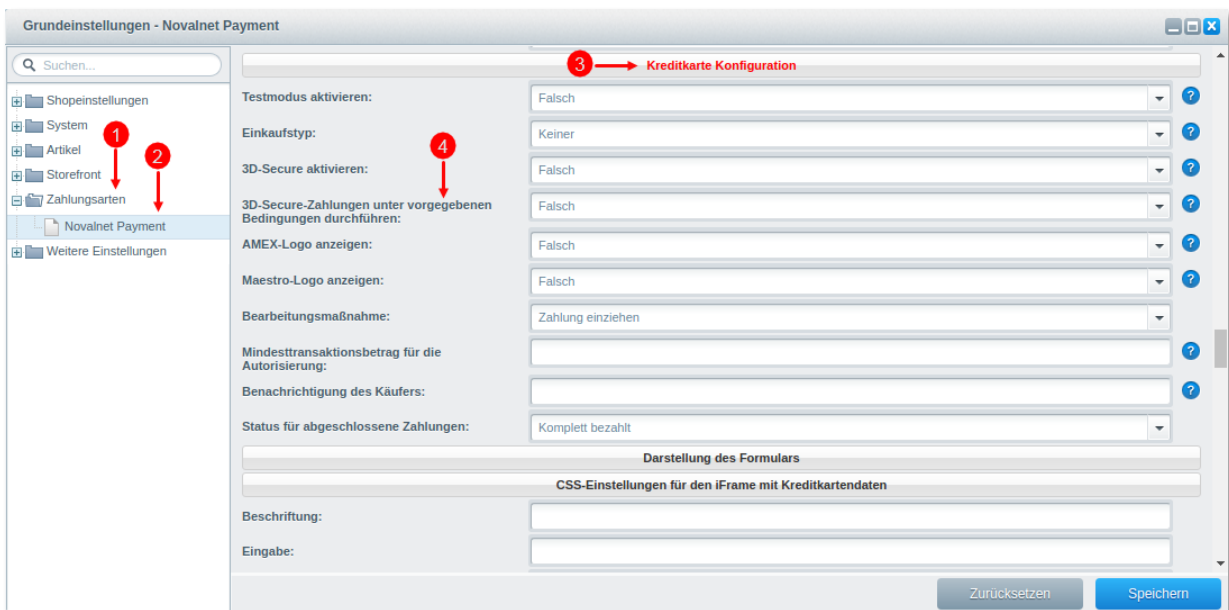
Grundeinstellungen - Novalnet Payment

Suchen...

Shopeinstellungen
System
Artikel
Storefront
Zahlungsarten
Novalnet Payment
Weitere Einstellungen

1
2
3
4

Kreditkarte Konfiguration

| | |
|---|---|
| Testmodus aktivieren: | Falsch |
| Einkaufstyp: | Keiner |
| 3D-Secure aktivieren: | Falsch |
| 3D-Secure-Zahlungen unter vorgegebenen Bedingungen durchführen: | Falsch |
| AMEX-Logo anzeigen: | Falsch |
| Maestro-Logo anzeigen: | Falsch |
| Bearbeitungsmaßnahme: | Zahlung einziehen |
| Mindesttransaktionsbetrag für die Autorisierung: | |
| Benachrichtigung des Käufers: | |
| Status für abgeschlossene Zahlungen: | Komplett bezahlt |

Darstellung des Formulars

CSS-Einstellungen für den iFrame mit Kreditkartendaten

Beschriftung:

Eingabe:

Zurücksetzen
Speichern